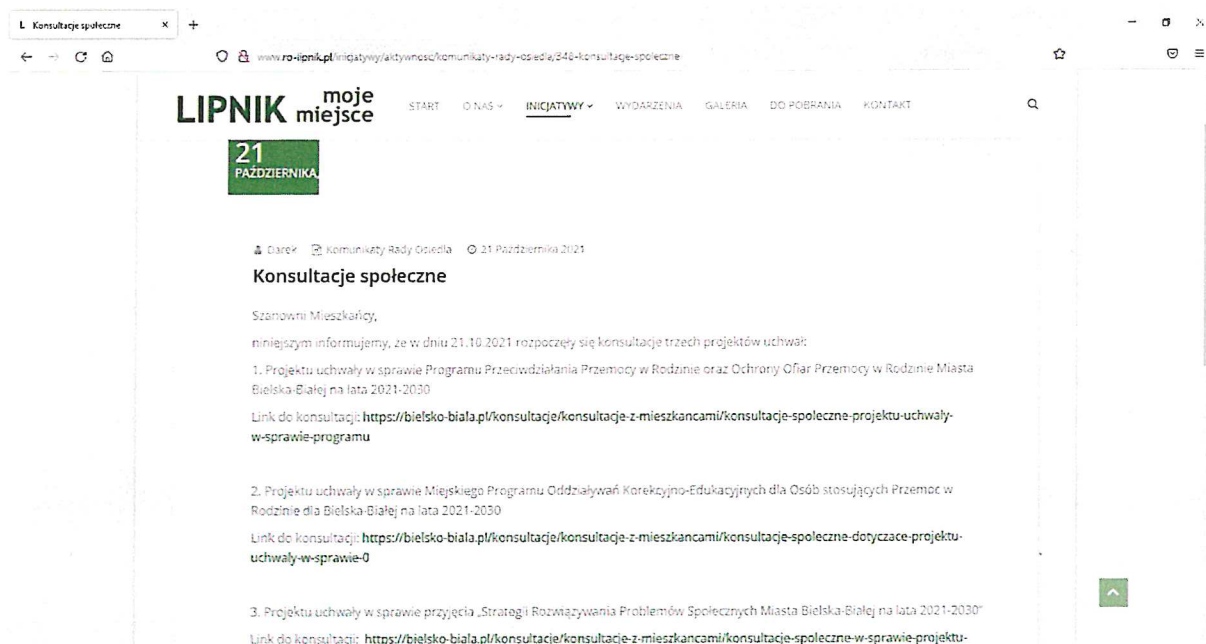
L Konsultacje społeczne × +

www.ro-lipnik.pl/inicjatywy/aktywnosc/komunikaty-rady-osiedla/348-konsultacje-spoleczne

LIPNIK moje miejsce START O NAS INICJATYWY WYDARZENIA GALERIA DO POBRANIA KONTAKT

21 PAŹDZIERNIKA

Darek Komunikaty Rady Osiedla 21 Października 2021

Konsultacje społeczne

Szanowni Mieszkańcy,

niniejszym informujemy, że w dniu 21.10.2021 rozpoczęły się konsultacje trzech projektów uchwał:

1. Projektu uchwały w sprawie Programu Przeciwdziałania Przemocy w Rodzinie oraz Ochrony Ofiar Przemocy w Rodzinie Miasta Bielska-Białej na lata 2021-2030

Link do konsultacji: https://bielsko-biala.pl/konsultacje/konsultacje-z-mieszkancami/konsultacje-spoleczne-projektu-uchwaly-w-sprawie-programu

2. Projektu uchwały w sprawie Miejskiego Programu Oddziaływań Korekcyjno-Edukacyjnych dla Osób stosujących Przemoc w Rodzinie dla Bielska-Białej na lata 2021-2030

Link do konsultacji: https://bielsko-biala.pl/konsultacje/konsultacje-z-mieszkancami/konsultacje-spoleczne-dotyczace-projektu-uchwaly-w-sprawie-0

3. Projektu uchwały w sprawie przyjęcia „Strategii Rozwiązywania Problemów Społecznych Miasta Bielska-Białej na lata 2021-2030"

Link do konsultacji: https://bielsko-biala.pl/konsultacje/konsultacje-z-mieszkancami/konsultacje-spoleczne-w-sprawie-projektu-